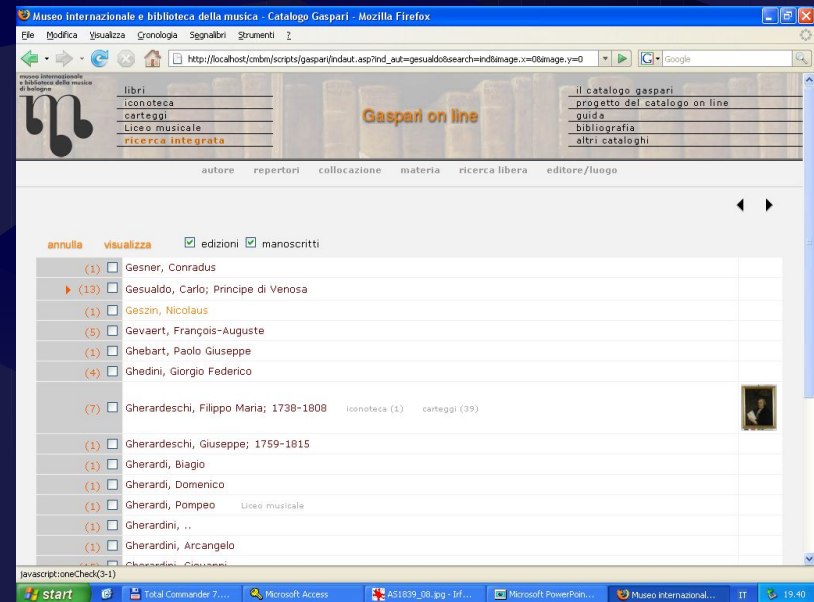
Museo internazionale e biblioteca della musica - Catalogo Gaspari - Mozilla Firefox

File Modifica Visualizza Cronologia Segnalibri Strumenti ?

http://localhost/cmbm/scripts/gaspari/indaut.asp?ind_aut=gesualdo&search=ind&image.x=0&image.y=0

Google

museo internazionale e biblioteca della musica di bologna

libri
iconoteca
carteggi
Liceo musicale
ricerca integrata

Gaspari on line

il catalogo gaspari
progetto del catalogo on line
guida
bibliografia
altri cataloghi

autore repertori collocazione materia ricerca libera editore/luogo

annulla visualizza edizioni manoscritti

(1) Gesner, Conradus
(13) Gesualdo, Carlo; Principe di Venosa
(1) Geszin, Nicolaus
(5) Gevaert, François-Auguste
(1) Ghebart, Paolo Giuseppe
(4) Ghedini, Giorgio Federico
(7) Gherardeschi, Filippo Maria; 1738-1808 iconoteca (1) carteggi (39)
(1) Gherardeschi, Giuseppe; 1759-1815
(1) Gherardi, Biagio
(1) Gherardi, Domenico
(1) Gherardi, Pompeo Liceo musicale
(1) Gherardini, ..
(1) Gherardini, Arcangelo
(1) Gherardini, Giovanni

javascript:oneCheck(3-1)

start Total Commander 7.... Microsoft Access AS1839_08.jpg - Irf... Microsoft PowerPoin... Museo internazional... IT 19.40